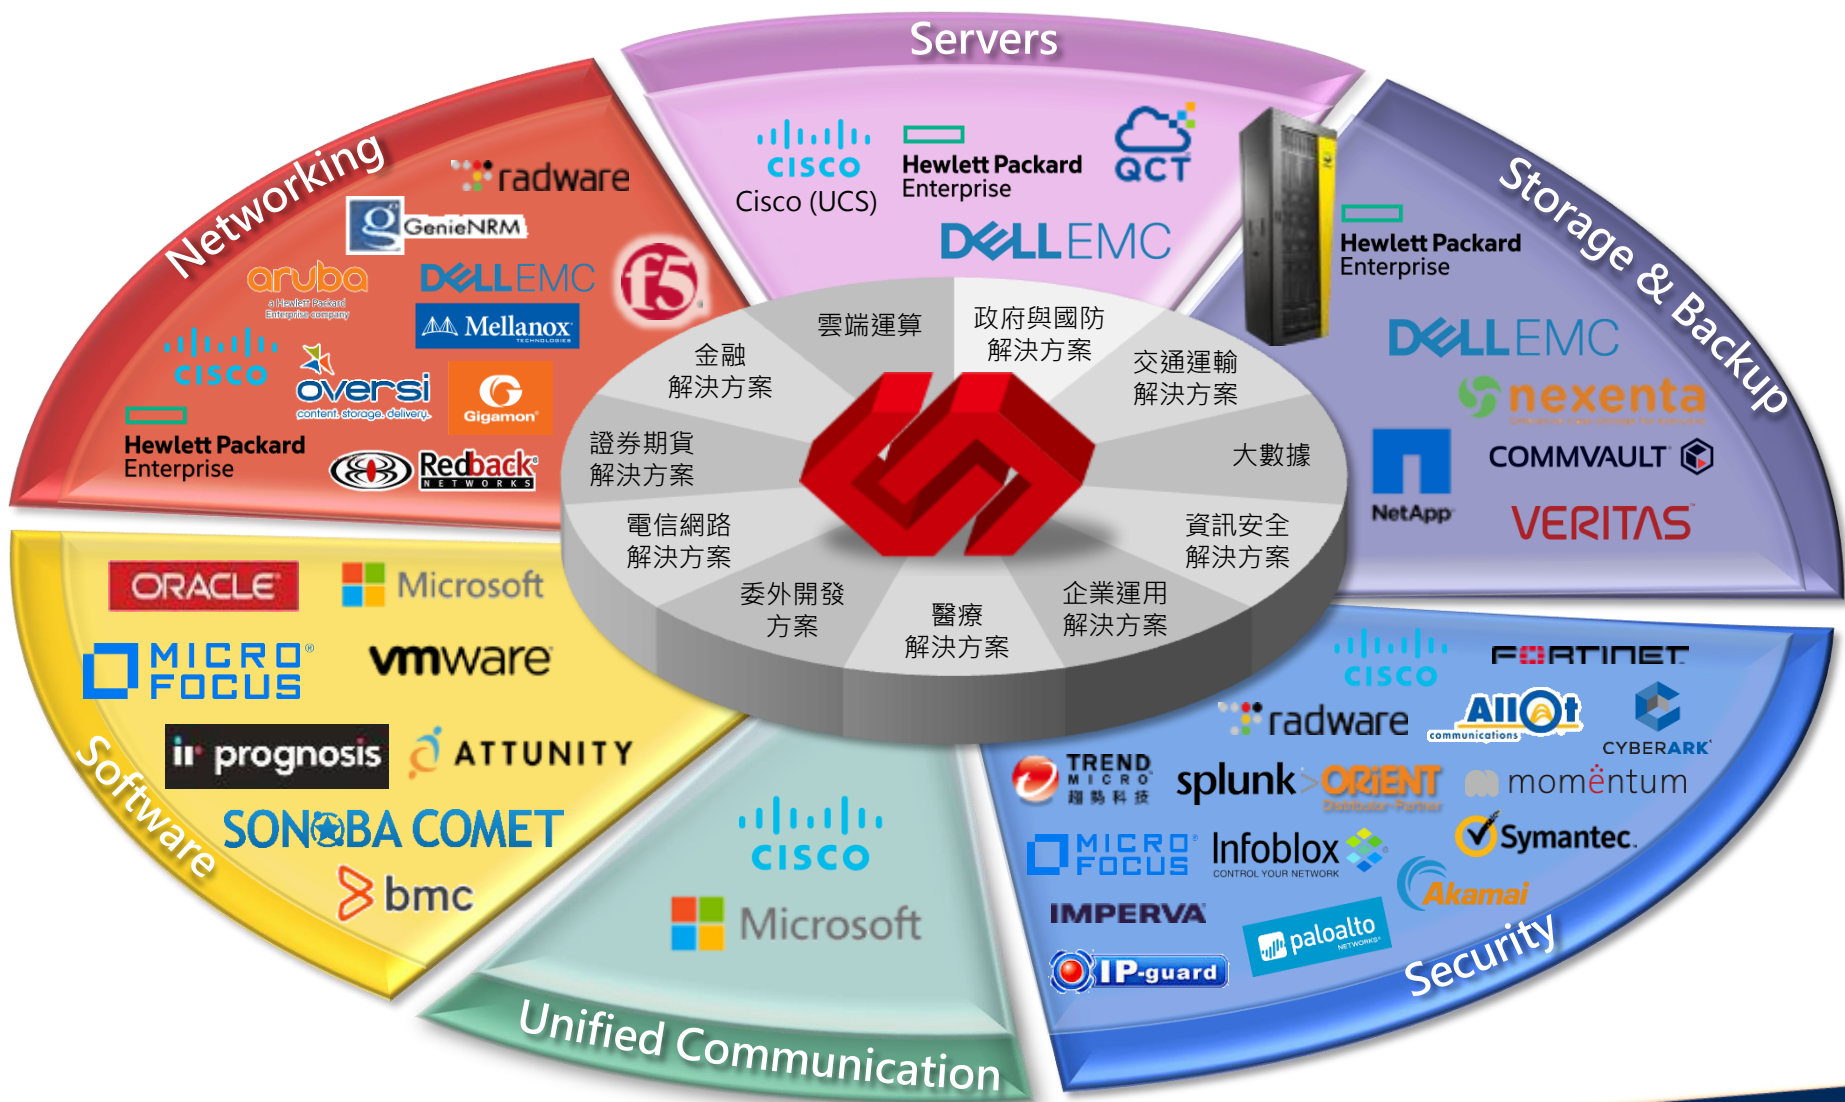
Servers

cisco
Cisco (UCS)
Hewlett Packard Enterprise
QCT
DELL EMC

Networking

radware
GenieNRM
aruba
a Hewlett Packard Enterprise company
DELL EMC
f5
Mellanox
TECHNOLOGIES
cisco
oversi
content. storage. delivery.
Gigamon
Hewlett Packard Enterprise
Redback
NETWORKS

Storage & Backup

Hewlett Packard Enterprise
DELL EMC
nexenta
COMMVAULT
NetApp
VERITAS

雲端運算
政府與國防
解決方案
金融
解決方案
交通運輸
解決方案
證券期貨
解決方案
大數據
電信網路
解決方案
資訊安全
解決方案
委外開發
方案
醫療
解決方案
企業運用
解決方案

Software

ORACLE
Microsoft
MICRO FOCUS
vmware
prognosis
ATTUNITY
SONOBA COMET
bmc

Unified Communication

cisco
Microsoft

Security

cisco
FORTINET
radware
Allot
communications
CYBERARK
TREND MICRO
趨勢科技
splunk
ORIENT
Distributor-Partner
momentum
MICRO FOCUS
Infoblox
CONTROL YOUR NETWORK
Symantec.
Akamai
IMPERVA
paloalto
NETWORKS
IP-guard